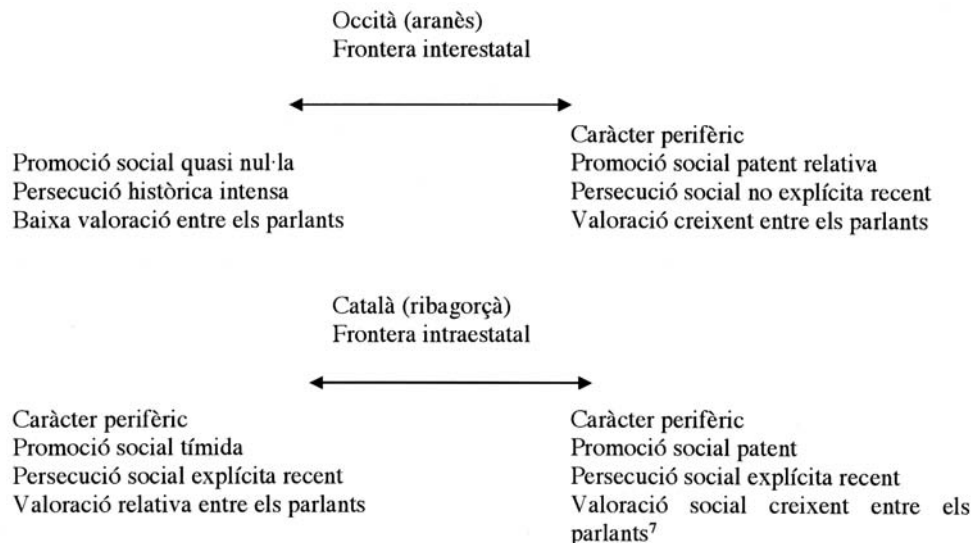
Occità (aranès)
Frontera interestatal

Promoció social quasi nul·la
Persecució històrica intensa
Baixa valoració entre els parlants

Caràcter perifèric
Promoció social patent relativa
Persecució social no explícita recent
Valoració creixent entre els parlants

Català (ribagorçà)
Frontera intraestatal

Caràcter perifèric
Promoció social tímida
Persecució social explícita recent
Valoració relativa entre els parlants

Caràcter perifèric
Promoció social patent
Persecució social explícita recent
Valoració social creixent entre els parlants$^7$